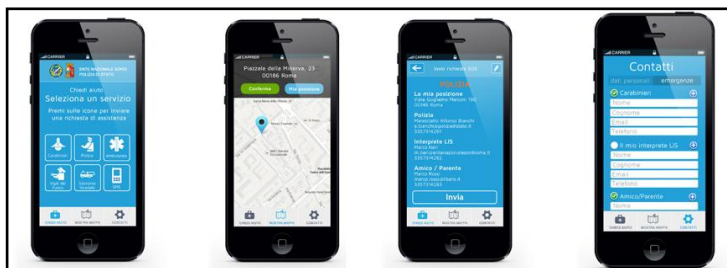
CARRIER

ENTE NAZIONALE SORDI

Chiedi aiuto
Seleziona un servizio

Premi sulle icone per inviare una richiesta di assistenza

Carabinieri
Polizia
Ambulanza
Vigili del Fuoco
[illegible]
SMS

CHIEDI AIUTO
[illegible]
CONTATTI

CARRIER

Piazzale della Minerva, 23
00186 Roma

Conferma
Mia posizione

CHIEDI AIUTO
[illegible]
CONTATTI

CARRIER

Invio richiesta SOS

POLIZIA

La mia posizione
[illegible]

Polizia
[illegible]

Interprete LIS
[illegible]

Amico / Parente
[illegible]

Invia

CHIEDI AIUTO
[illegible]
CONTATTI

CARRIER

Contatti
dati personali
emergenze

Carabinieri
Nome
Cognome
Email
Telefono

Il mio interprete LIS
Nome
Cognome
Email
Telefono

Amico/Parente
Nome

CHIEDI AIUTO
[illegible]
CONTATTI